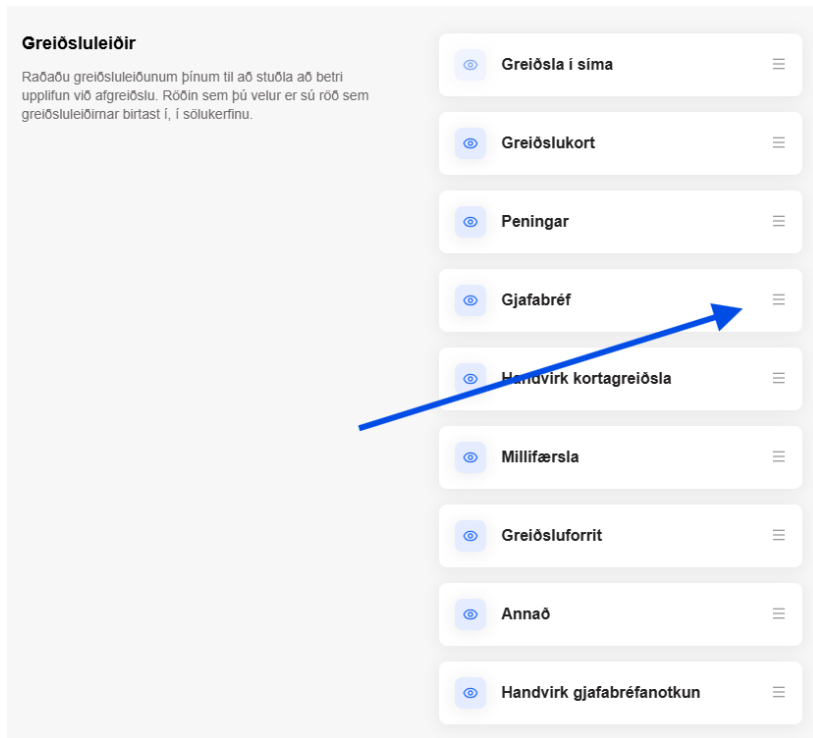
Greiðsluleiðir

Raðaðu greiðsluleiðunum þínum til að stuðla að betri upplifun við afgreiðslu. Röðin sem þú velur er sú röð sem greiðsluleiðirnar birtast í, í sölukerfinu.

Greiðsla í síma

Greiðslukort

Peningar

Gjafabréf

Handvirk kortagreiðsla

Millifærsla

Greiðsluforrit

Annað

Handvirk gjafabréfanotkun